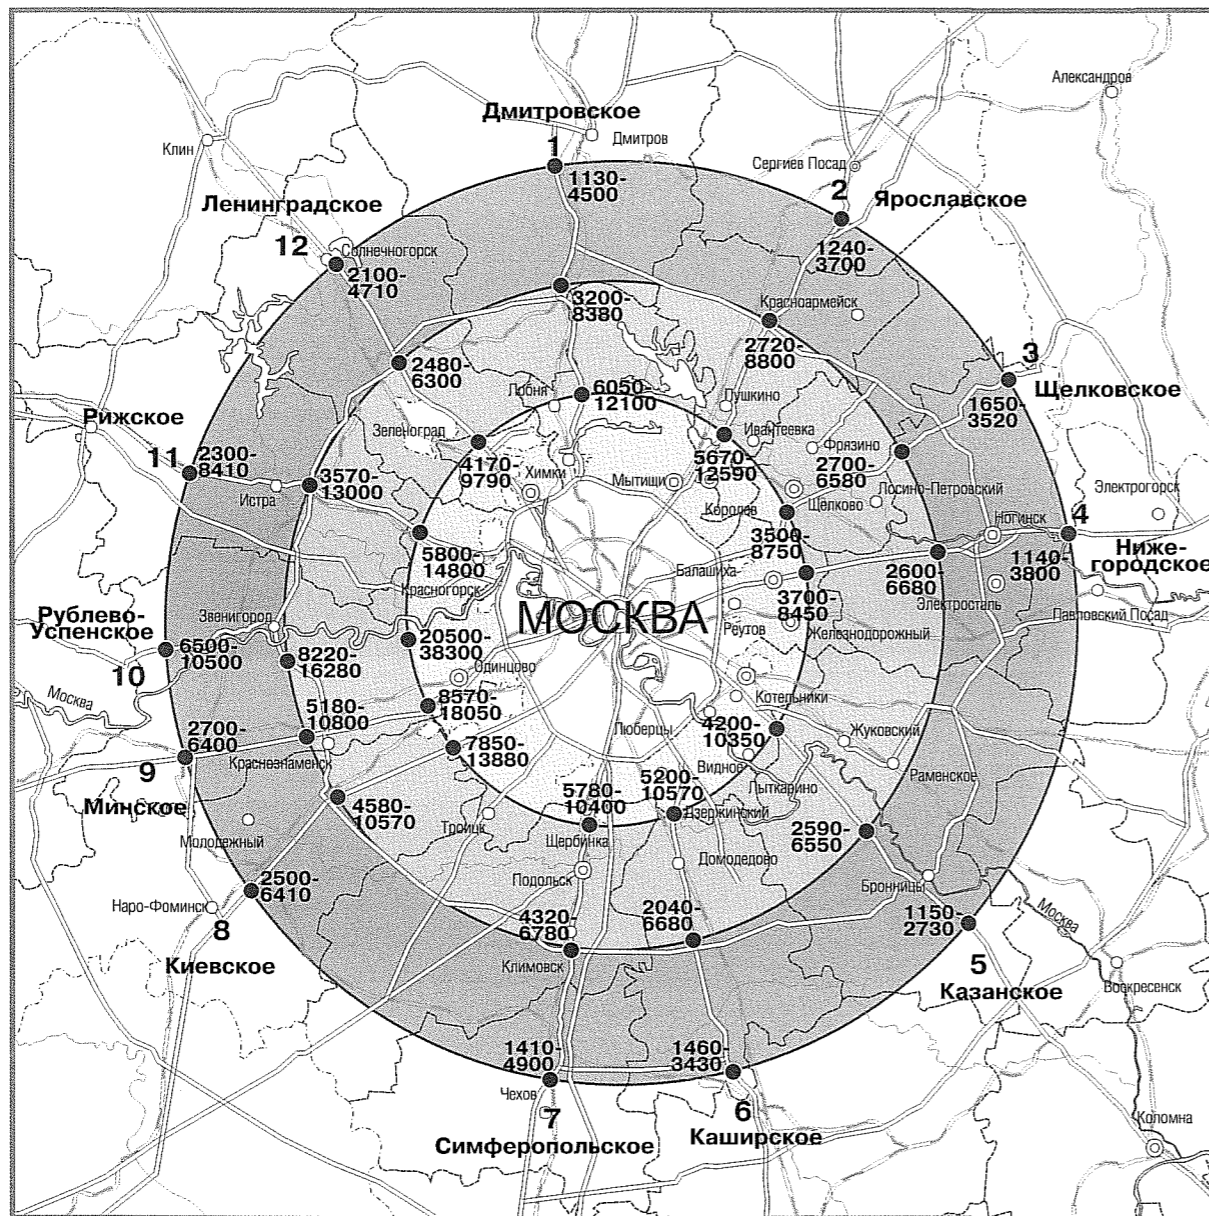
Александров
Дмитровское
Дмитров
Клин
1
1130-4500
Сергиев Посад
2
Ярославское
Ленинградское
12
Солнечногорск
2100-4710
1240-3700
3200-8380
Красноармейск
2720-8800
2480-6300
3
Щелковское
Лобня
6050-12100
Пушкино
1650-3520
Рижское
Зеленоград
Ивантеевка
Фрязино
11
2300-8410
4170-9790
5670-12590
2700-6580
Химки
Мытищи
Истра
3570-13000
Королев
Щелково
Лосино-Петровский
Электрогорск
Ногинск
4
5800-14800
3500-8750
Нижегородское
Балашиха
2600-6680
1140-3800
Красногорск
3700-8450
Электросталь
МОСКВА
Звенигород
Рублево-Успенское
Реутов
Железнодорожный
Павловский Посад
6500-10500
8220-16280
20500-38300
Одинцово
10
Котельники
Москва
5180-10800
8570-18050
Жуковский
2700-6400
Люберцы
4200-10350
9
Краснознаменск
7850-13880
Видное
Раменское
Минское
Лыткарино
4580-10570
5780-10400
5200-10570
Троицк
Дзержинский
2590-6550
Молодежный
Щербинка
Домодедово
Подольск
Бронницы
2500-6410
Наро-Фоминск
8
2040-6680
1150-2730
4320-6780
Москва
Киевское
Климовск
5
Казанское
Воскресенск
1410-4900
1460-3430
Чехов
7
6
Симферопольское
Каширское
Коломна